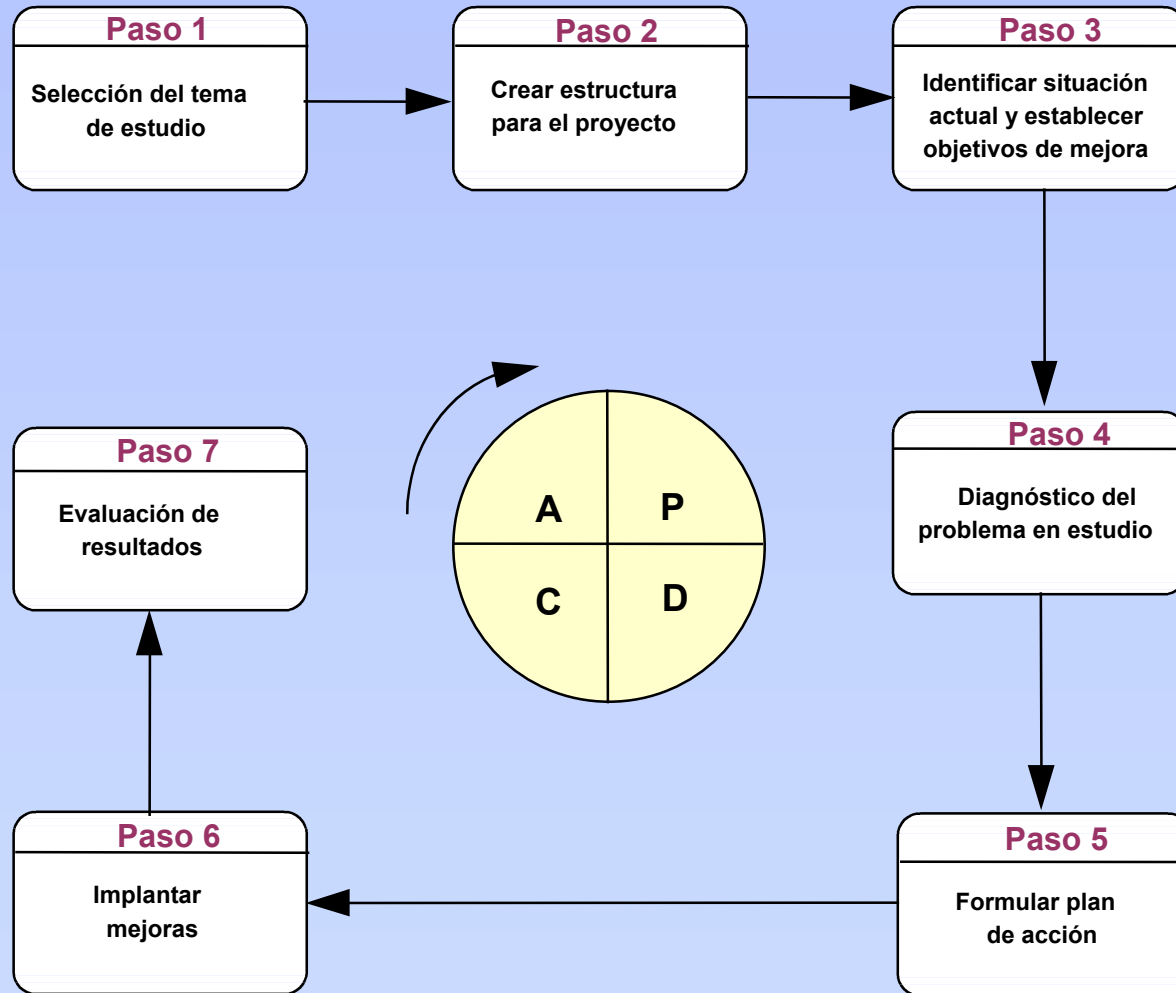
Paso 1
Selección del tema de estudio

Paso 2
Crear estructura para el proyecto

Paso 3
Identificar situación actual y establecer objetivos de mejora

Paso 4
Diagnóstico del problema en estudio

Paso 5
Formular plan de acción

Paso 6
Implantar mejoras

Paso 7
Evaluación de resultados

A
P
C
D